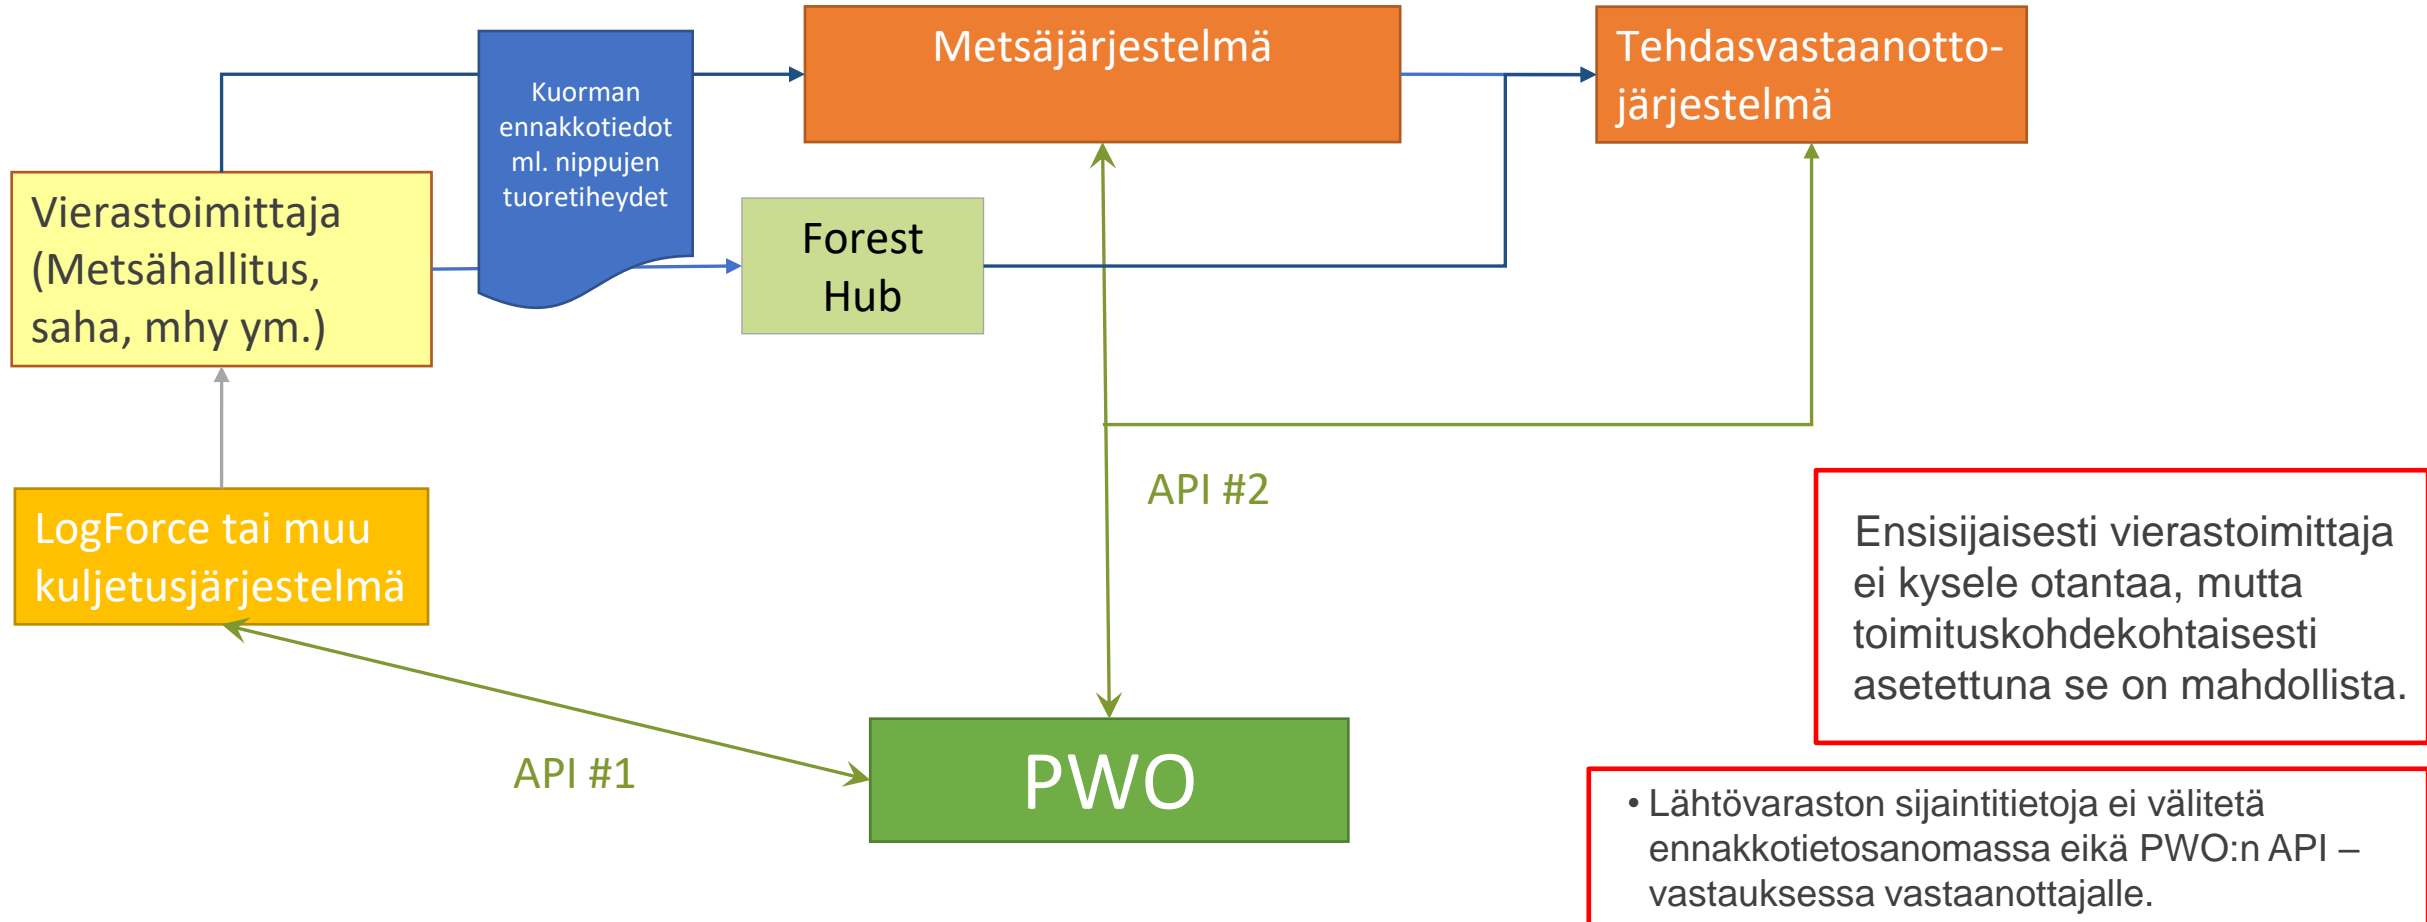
Metsäjärjestelmä

Tehdasvastaanotto-järjestelmä

Kuorman ennakkotiedot ml. nippujen tuoretiheydet

Vierastoimittaja (Metsähallitus, saha, mhy ym.)

Forest Hub

API #2

LogForce tai muu kuljetusjärjestelmä

Ensisijaisesti vierastoimittaja ei kysele otantaa, mutta toimituskohdekohtaisesti asetettuna se on mahdollista.

API #1

PWO

• Lähtövaraston sijaintitietoja ei välitetä ennakkotietosanomassa eikä PWO:n API –vastauksessa vastaanottajalle.